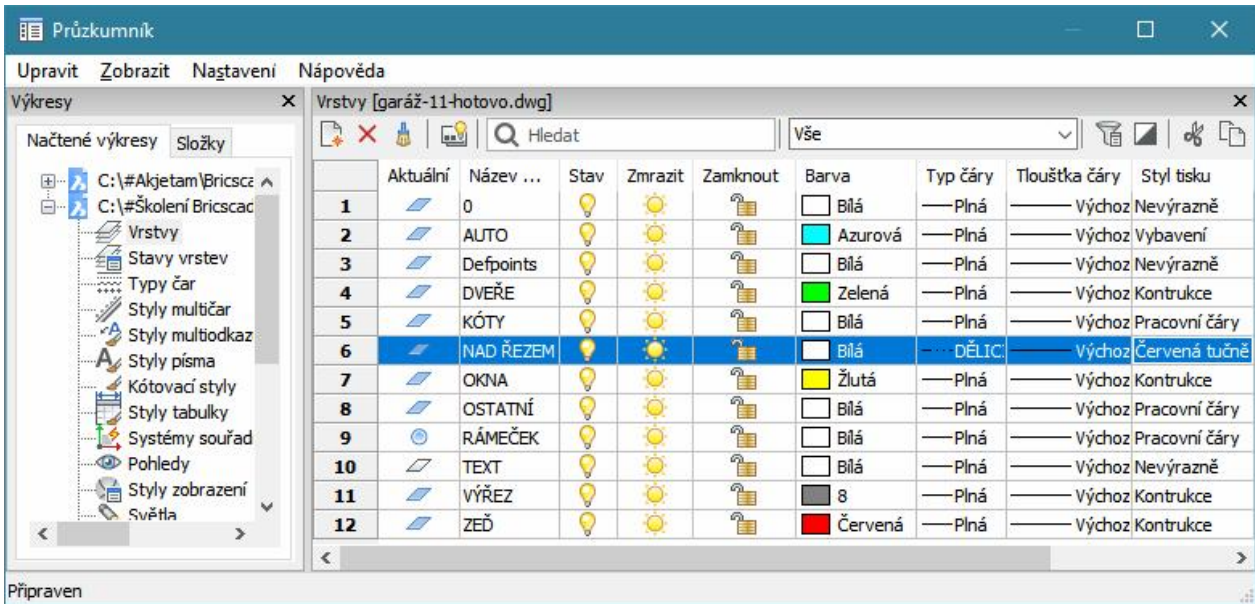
Průzkumník

Upravit Zobrazit Nastavení Nápověda

Výkresy ×

Načtené výkresy Složky

C:\#Akjetam\Bricsca
C:\#Školení Bricscad
Vrstvy
Stavy vrstev
Typy čar
Styly multičar
Styly multiodkaz
Styly písma
Kótovací styly
Styly tabulky
Systémy souřad
Pohledy
Styly zobrazení
Světla

Vrstvy [garáž-11-hotovo.dwg] ×

Hledat

Vše

| | Aktuální | Název ... | Stav | Zmrazit | Zamknout | Barva | Typ čáry | Tloušťka čáry | Styl tisku |
|---|---|---|---|---|---|---|---|---|---|
| 1 | | 0 | | | | Bílá | Plná | Výchoz | Nevýrazně |
| 2 | | AUTO | | | | Azurová | Plná | Výchoz | Vybavení |
| 3 | | Defpoints | | | | Bílá | Plná | Výchoz | Nevýrazně |
| 4 | | DVEŘE | | | | Zelená | Plná | Výchoz | Kontrukce |
| 5 | | KÓTY | | | | Bílá | Plná | Výchoz | Pracovní čáry |
| 6 | | NAD ŘEZEM | | | | Bílá | DĚLIC | Výchoz | Červená tučně |
| 7 | | OKNA | | | | Žlutá | Plná | Výchoz | Kontrukce |
| 8 | | OSTATNÍ | | | | Bílá | Plná | Výchoz | Pracovní čáry |
| 9 | | RÁMEČEK | | | | Bílá | Plná | Výchoz | Pracovní čáry |
| 10 | | TEXT | | | | Bílá | Plná | Výchoz | Nevýrazně |
| 11 | | VÝŘEZ | | | | 8 | Plná | Výchoz | Kontrukce |
| 12 | | ZEĎ | | | | Červená | Plná | Výchoz | Kontrukce |

Připraven